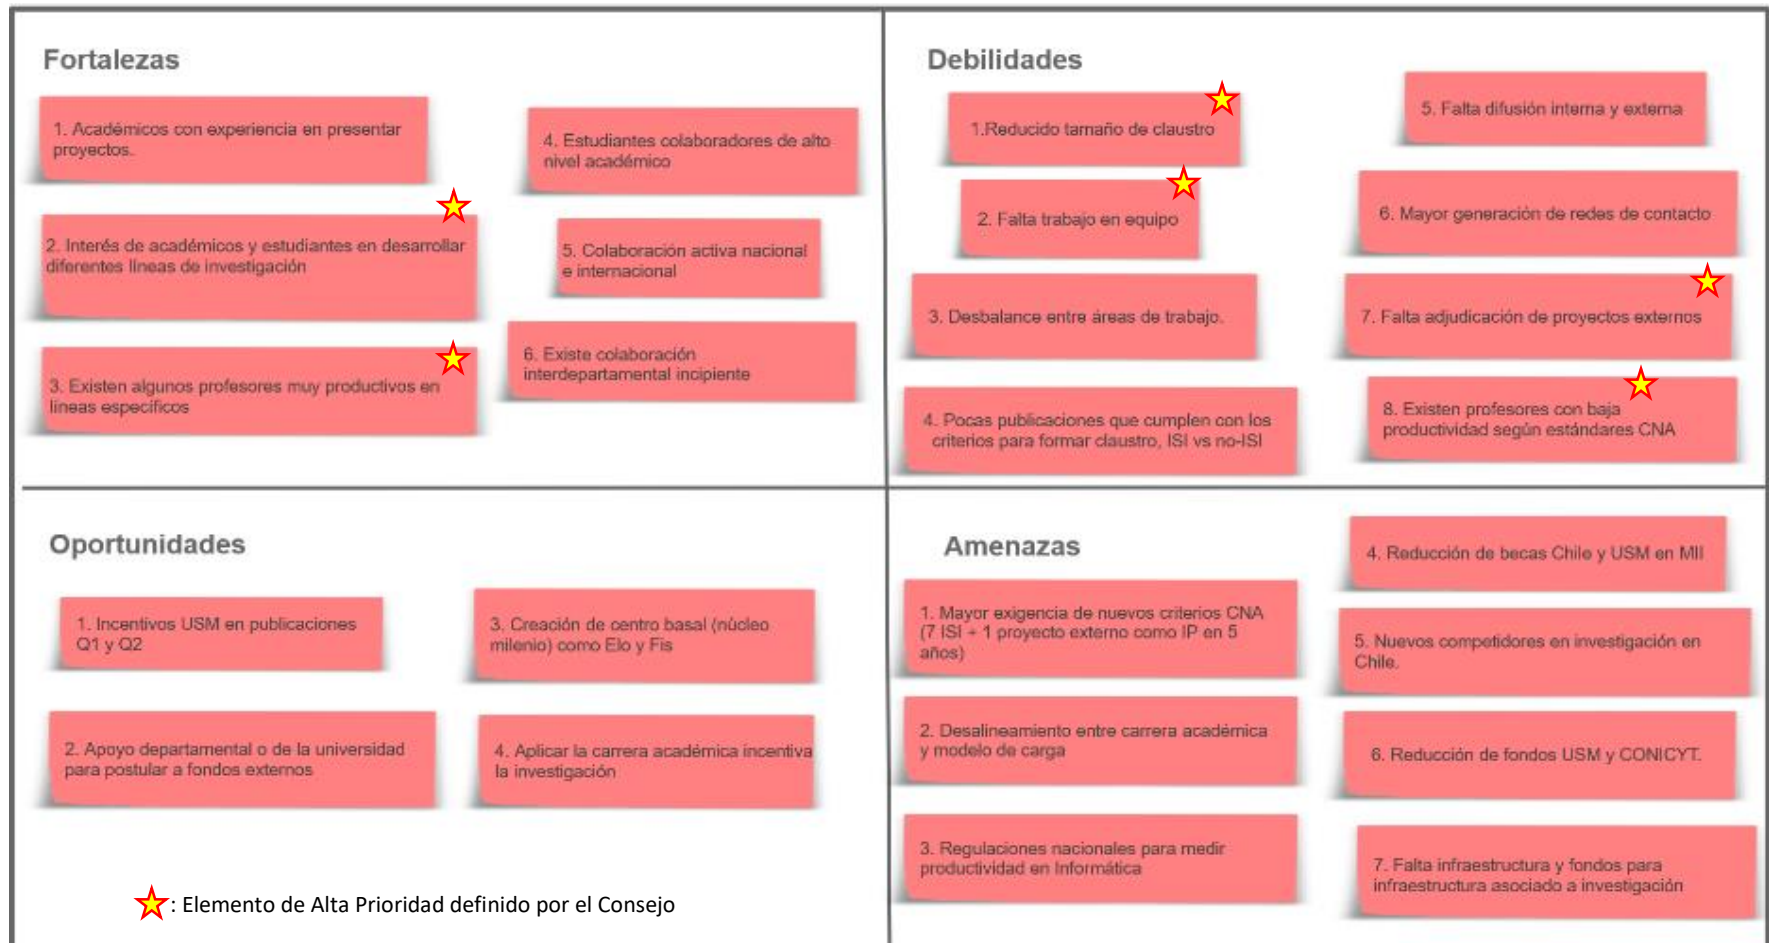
Fortalezas

1. Académicos con experiencia en presentar proyectos.

4. Estudiantes colaboradores de alto nivel académico

2. Interés de académicos y estudiantes en desarrollar diferentes líneas de investigación

5. Colaboración activa nacional e internacional

3. Existen algunos profesores muy productivos en líneas específicos

6. Existe colaboración interdepartamental incipiente

Debilidades

1.Reducido tamaño de claustro

5. Falta difusión interna y externa

2. Falta trabajo en equipo

6. Mayor generación de redes de contacto

3. Desbalance entre áreas de trabajo.

7. Falta adjudicación de proyectos externos

4. Pocas publicaciones que cumplen con los criterios para formar claustro, ISI vs no-ISI

8. Existen profesores con baja productividad según estándares CNA

Oportunidades

1. Incentivos USM en publicaciones Q1 y Q2

3. Creación de centro basal (núcleo milenio) como Elo y Fis

2. Apoyo departamental o de la universidad para postular a fondos externos

4. Aplicar la carrera académica incentiva la investigación

Amenazas

4. Reducción de becas Chile y USM en MII

1. Mayor exigencia de nuevos criterios CNA (7 ISI + 1 proyecto externo como IP en 5 años)

5. Nuevos competidores en investigación en Chile.

2. Desalineamiento entre carrera académica y modelo de carga

6. Reducción de fondos USM y CONICYT.

3. Regulaciones nacionales para medir productividad en Informática

7. Falta infraestructura y fondos para infraestructura asociado a investigación

: Elemento de Alta Prioridad definido por el Consejo